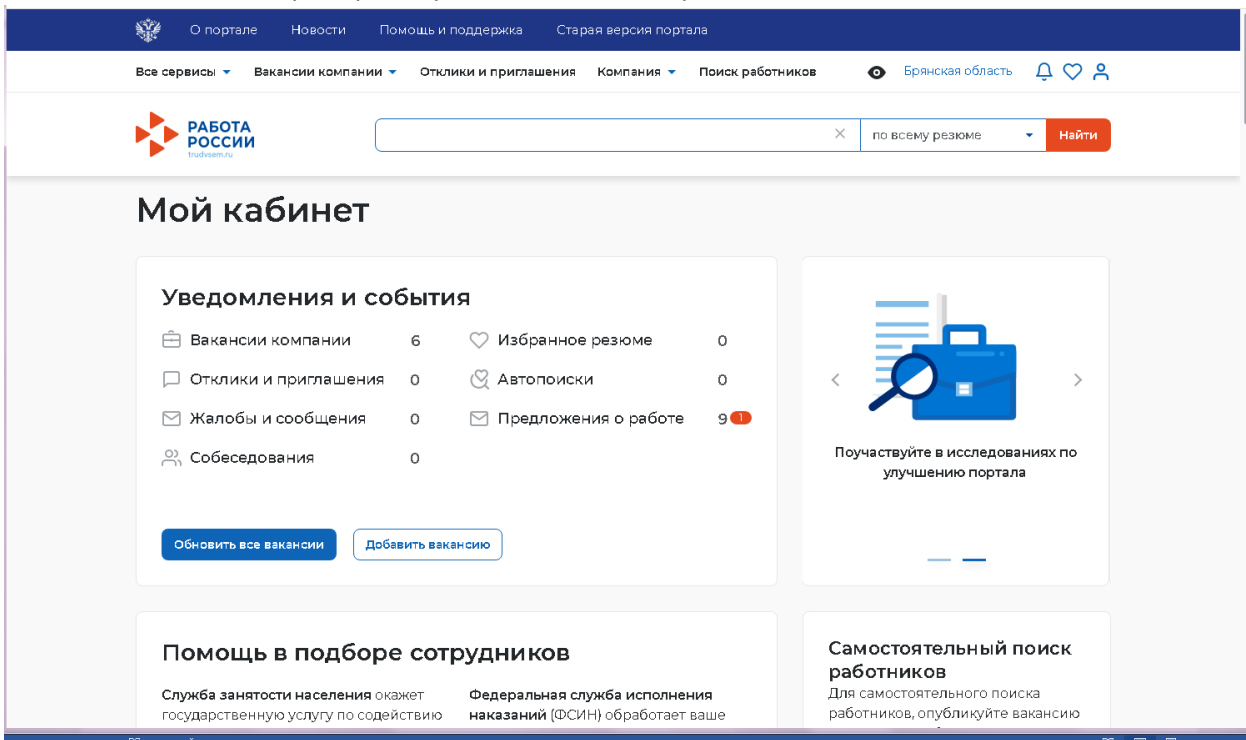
О портале Новости Помощь и поддержка Старая версия портала

Все сервисы Вакансии компании Отклики и приглашения Компания Поиск работников Брянская область

РАБОТА РОССИИ trudvsem.ru

по всему резюме Найти

Мой кабинет

Уведомления и события

Вакансии компании 6
Отклики и приглашения 0
Жалобы и сообщения 0
Собеседования 0
Избранное резюме 0
Автопоиски 0
Предложения о работе 9 1

Обновить все вакансии Добавить вакансию

Поучаствуйте в исследованиях по улучшению портала

Помощь в подборе сотрудников

**Служба занятости населения** окажет государственную услугу по содействию

**Федеральная служба исполнения наказаний** (ФСИН) обработает ваше

Самостоятельный поиск работников

Для самостоятельного поиска работников, опубликуйте вакансию